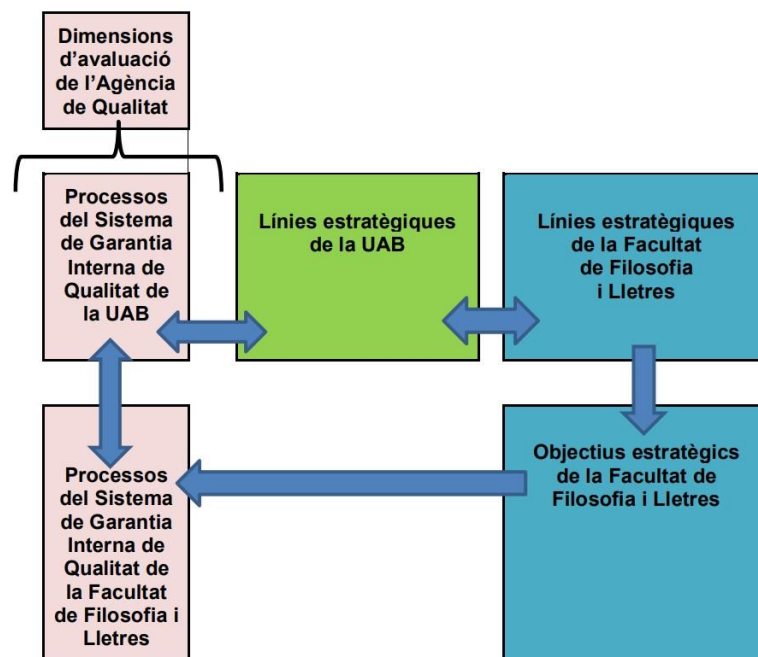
Dimensions d’avaluació de l’Agència de Qualitat

Processos del Sistema de Garantia Interna de Qualitat de la UAB

Línies estratègiques de la UAB

Línies estratègiques de la Facultat de Filosofia i Lletres

Processos del Sistema de Garantia Interna de Qualitat de la Facultat de Filosofia i Lletres

Objectius estratègics de la Facultat de Filosofia i Lletres